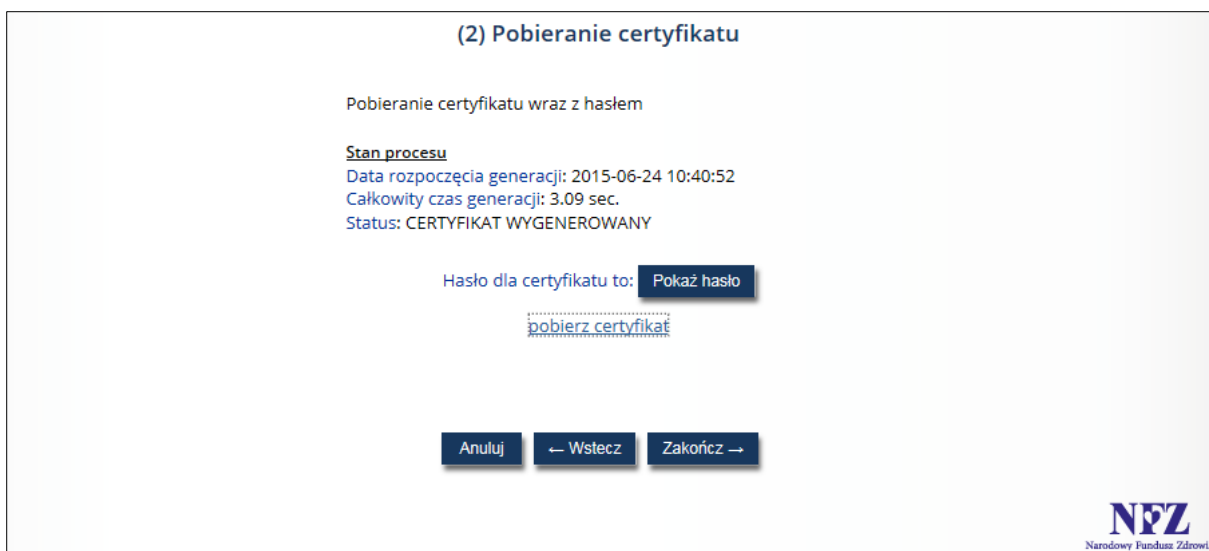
(2) Pobieranie certyfikatu

Pobieranie certyfikatu wraz z hasłem

Stan procesu
Data rozpoczęcia generacji: 2015-06-24 10:40:52
Całkowity czas generacji: 3.09 sec.
Status: CERTYFIKAT WYGENEROWANY

Hasło dla certyfikatu to: Pokaż hasło

pobierz certyfikat

Anuluj ← Wstecz Zakończ →

NFZ
Narodowy Fundusz Zdrowi